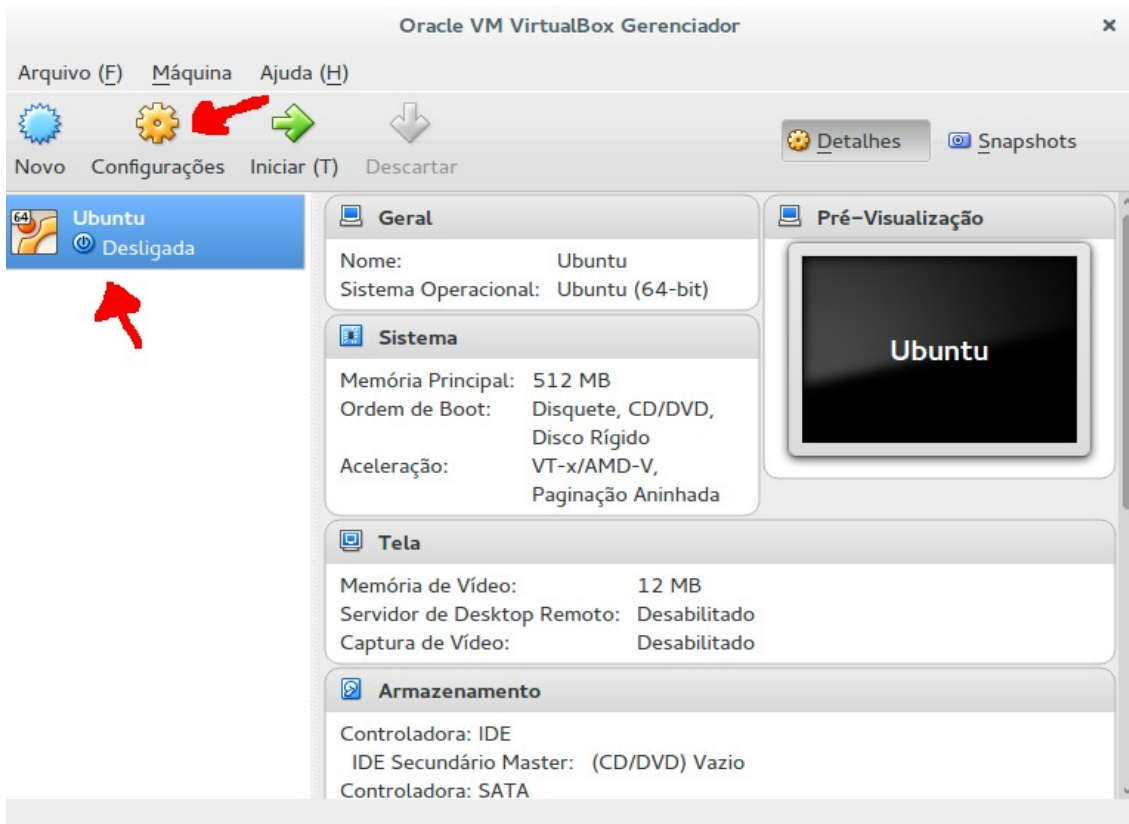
Oracle VM VirtualBox Gerenciador

×

Arquivo (F) Máquina Ajuda (H)

Novo Configurações Iniciar (T) Descartar

Detalhes Snapshots

64

Ubuntu
Desligada

Geral

Nome: Ubuntu
Sistema Operacional: Ubuntu (64-bit)

Sistema

Memória Principal: 512 MB
Ordem de Boot: Disquete, CD/DVD, Disco Rígido
Aceleração: VT-x/AMD-V, Paginação Aninhada

Pré-Visualização

Ubuntu

Tela

Memória de Vídeo: 12 MB
Servidor de Desktop Remoto: Desabilitado
Captura de Vídeo: Desabilitado

Armazenamento

Controladora: IDE
IDE Secundário Master: (CD/DVD) Vazio
Controladora: SATA